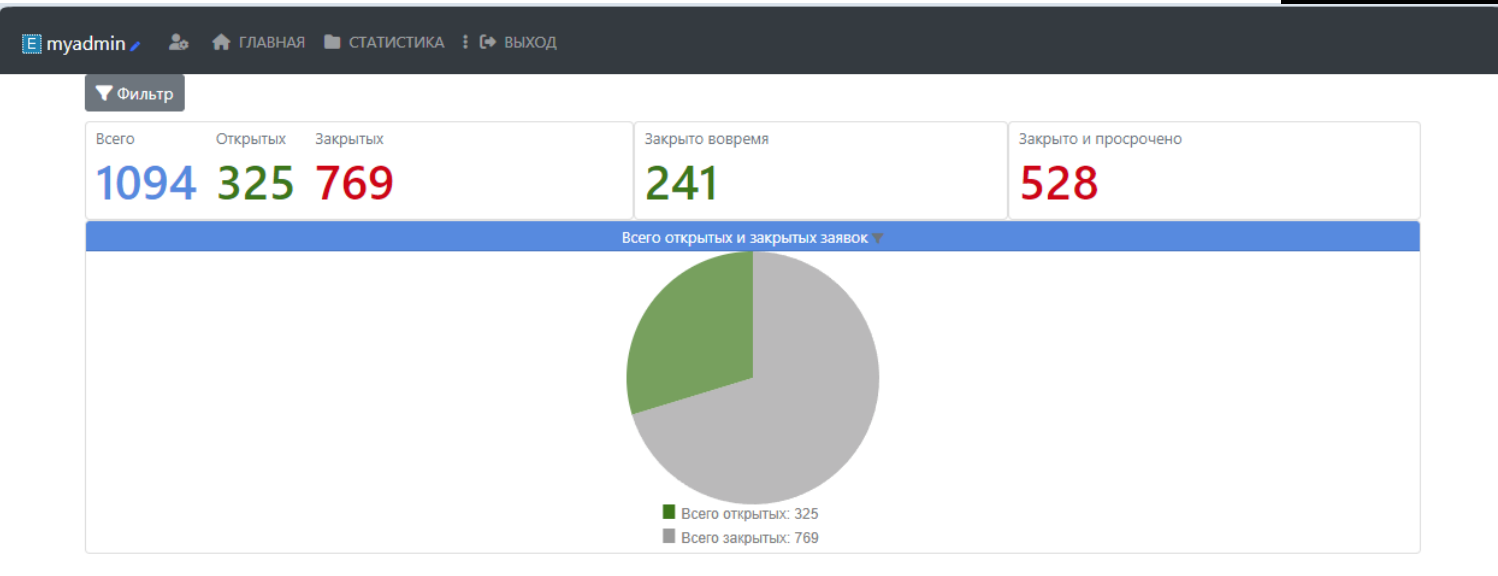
E myadmin ГЛАВНАЯ СТАТИСТИКА ВЫХОД

Фильтр

Всего
1094

Открытых
325

Закрытых
769

Закрыто вовремя
241

Закрыто и просрочено
528

Всего открытых и закрытых заявок

Всего открытых: 325
Всего закрытых: 769